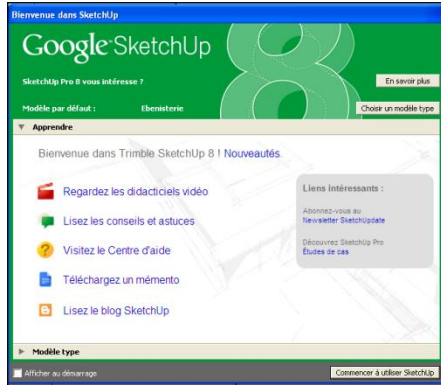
Bienvenue dans SketchUp

Google SketchUp 8

SketchUp Pro 8 vous intéresse ?

En savoir plus

Modèle par défaut : Ebenisterie

Choisir un modèle type

Apprendre

Bienvenue dans Trimble SketchUp 8 ! Nouveautés

Regardez les didacticiels vidéo

Lisez les conseils et astuces

Visitez le Centre d'aide

Téléchargez un mémento

Lisez le blog SketchUp

Liens intéressants :

Abonnez-vous au Newsletter SketchUpdate

Découvrez SketchUp Pro Études de cas

Modèle type

Afficher au démarrage

Commencer à utiliser SketchUp